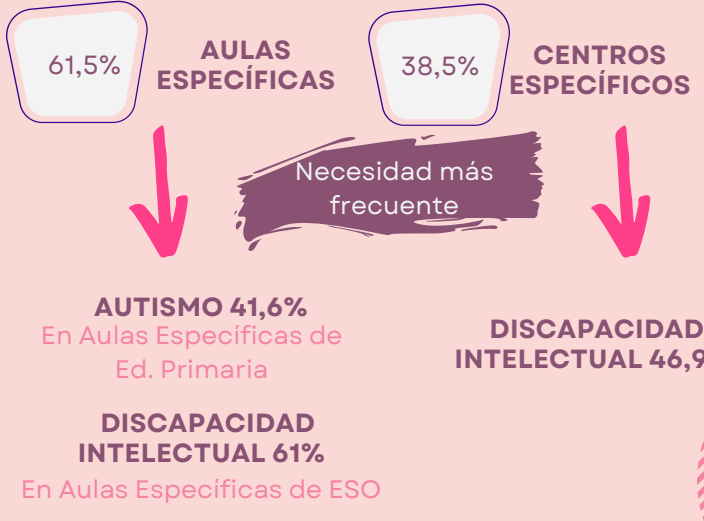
61,5%

AULAS ESPECÍFICAS

38,5%

CENTROS ESPECÍFICOS

Necesidad más frecuente

AUTISMO 41,6%
En Aulas Especificas de Ed. Primaria

DISCAPACIDAD INTELECTUAL 61%
En Aulas Específicas de ESO

DISCAPACIDAD INTELECTUAL 46,9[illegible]